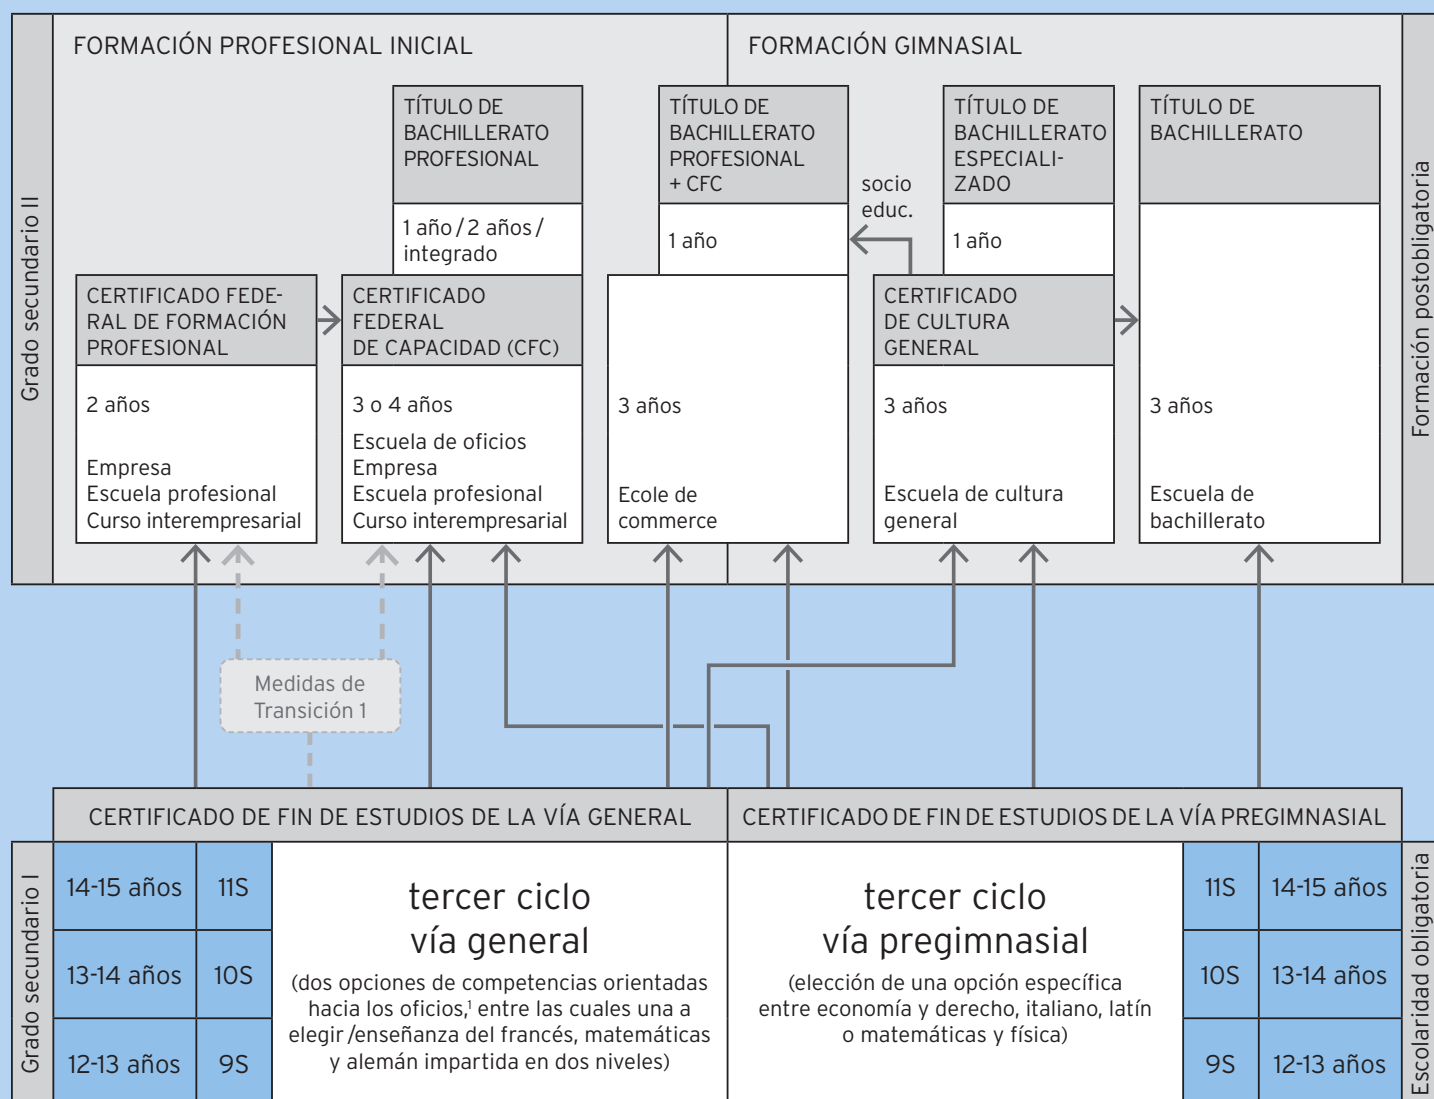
Grado secundario II

FORMACIÓN PROFESIONAL INICIAL

FORMACIÓN GIMNASIAL

Formación postobligatoria

TÍTULO DE BACHILLERATO PROFESIONAL

1 año / 2 años / integrado

TÍTULO DE BACHILLERATO PROFESIONAL + CFC

1 año

socio educ.

TÍTULO DE BACHILLERATO ESPECIALIZADO

1 año

TÍTULO DE BACHILLERATO

CERTIFICADO FEDERAL DE FORMACIÓN PROFESIONAL

2 años

Empresa
Escuela profesional
Curso interempresarial

CERTIFICADO FEDERAL DE CAPACIDAD (CFC)

3 o 4 años

Escuela de oficios
Empresa
Escuela profesional
Curso interempresarial

3 años

Ecole de commerce

CERTIFICADO DE CULTURA GENERAL

3 años

Escuela de cultura general

3 años

Escuela de bachillerato

Medidas de Transición 1

CERTIFICADO DE FIN DE ESTUDIOS DE LA VÍA GENERAL

CERTIFICADO DE FIN DE ESTUDIOS DE LA VÍA PREGIMNASIAL

Grado secundario I

| 14-15 años | 11S |
|---|---|
| 13-14 años | 10S |
| 12-13 años | 9S |

tercer ciclo
vía general
(dos opciones de competencias orientadas hacia los oficios,¹ entre las cuales una a elegir /enseñanza del francés, matemáticas y alemán impartida en dos niveles)

tercer ciclo
vía pregimnasial
(elección de una opción específica entre economía y derecho, italiano, latín o matemáticas y física)

| 11S | 14-15 años |
|---|---|
| 10S | 13-14 años |
| 9S | 12-13 años |

Escolaridad obligatoria